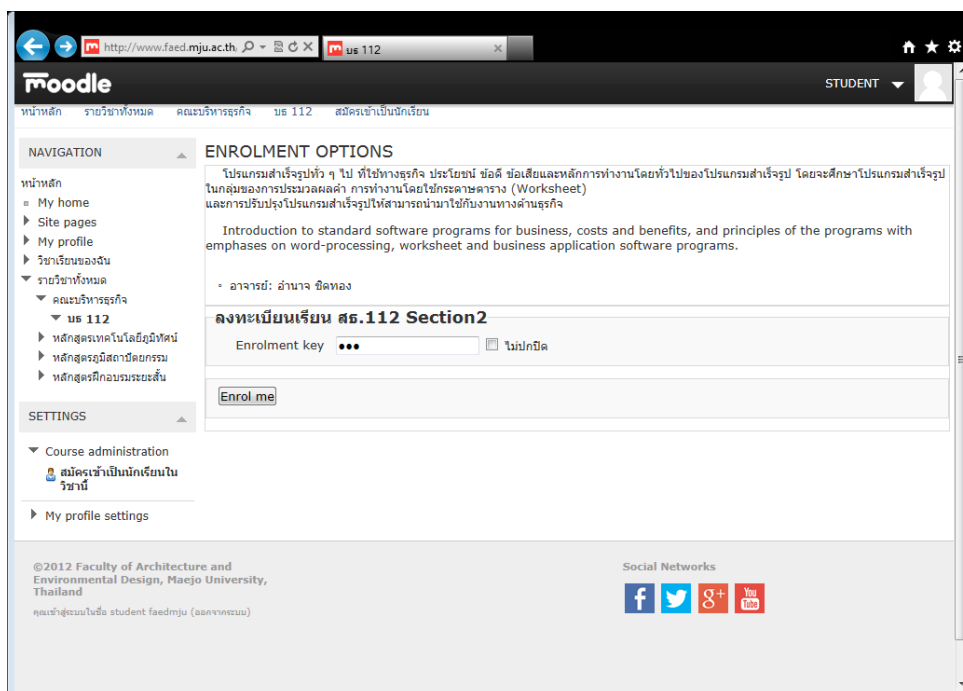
http://www.faed.mju.ac.th/

บธ 112

moodle

STUDENT

หน้าหลัก รายวิชาทั้งหมด คณะบริหารธุรกิจ บธ 112 สมัครเข้าเป็นนักเรียน

NAVIGATION

หน้าหลัก
My home
Site pages
My profile
วิชาเรียนของฉัน
รายวิชาทั้งหมด
คณะบริหารธุรกิจ
บธ 112
หลักสูตรเทคโนโลยีภูมิทัศน์
หลักสูตรภูมิสถาปัตยกรรม
หลักสูตรฝึกอบรมระยะสั้น

SETTINGS

Course administration
สมัครเข้าเป็นนักเรียนในวิชานี้
My profile settings

ENROLMENT OPTIONS

โปรแกรมสำเร็จรูปทั่ว ๆ ไป ที่ใช้ทางธุรกิจ ประโยชน์ ข้อดี ข้อเสียและหลักการทำงานโดยทั่วไปของโปรแกรมสำเร็จรูป โดยจะศึกษาโปรแกรมสำเร็จรูปในกลุ่มของการประมวลผลคำ การทำงานโดยใช้กระดาษตาราง (Worksheet) และการปรับปรุงโปรแกรมสำเร็จรูปให้สามารถนำมาใช้กับงานทางด้านธุรกิจ

Introduction to standard software programs for business, costs and benefits, and principles of the programs with emphases on word-processing, worksheet and business application software programs.

อาจารย์: อำนาจ ชิดทอง

ลงทะเบียนเรียน สธ.112 Section2

Enrolment key ••• ไม่ปกปิด

Enrol me

©2012 Faculty of Architecture and Environmental Design, Maejo University, Thailand

คุณเข้าสู่ระบบในชื่อ student faedmju (ออกจากระบบ)

Social Networks